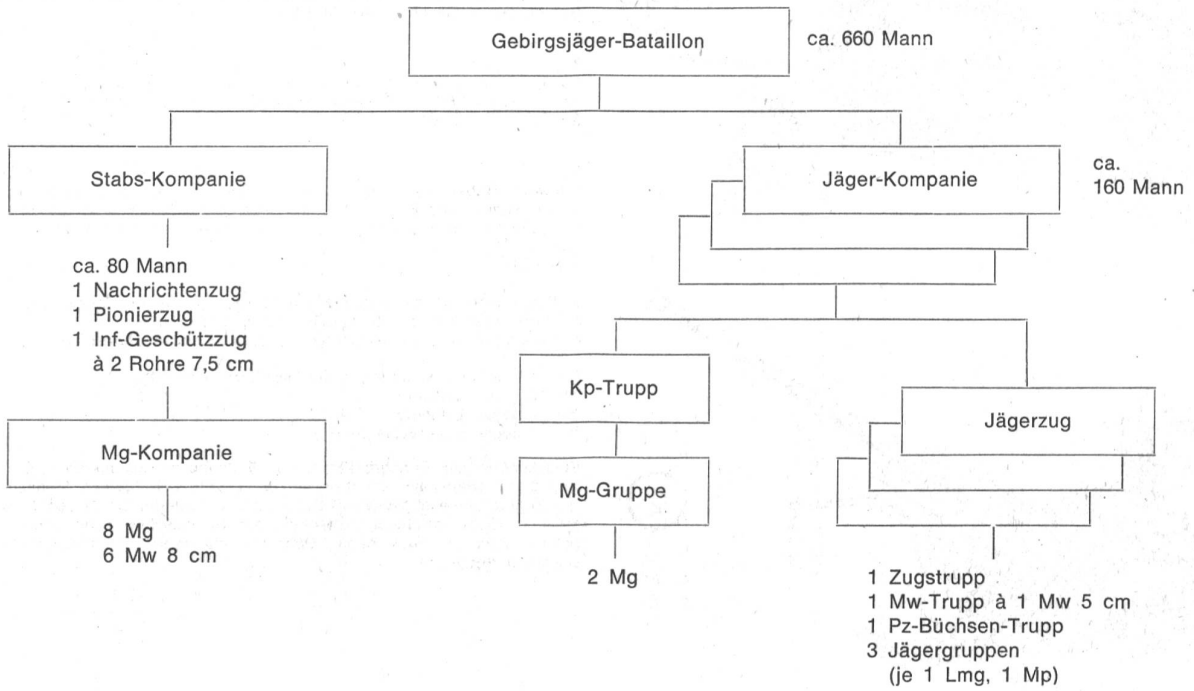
Gebirgsjäger-Bataillon

ca. 660 Mann

Stabs-Kompanie

ca. 80 Mann
1 Nachrichtenzug
1 Pionierzug
1 Inf-Geschützzug à 2 Rohre 7,5 cm

Mg-Kompanie

8 Mg
6 Mw 8 cm

Jäger-Kompanie

ca. 160 Mann

Kp-Trupp

Mg-Gruppe

2 Mg

Jägerzug

1 Zugstrupp
1 Mw-Trupp à 1 Mw 5 cm
1 Pz-Büchsen-Trupp
3 Jägergruppen (je 1 Lmg, 1 Mp)